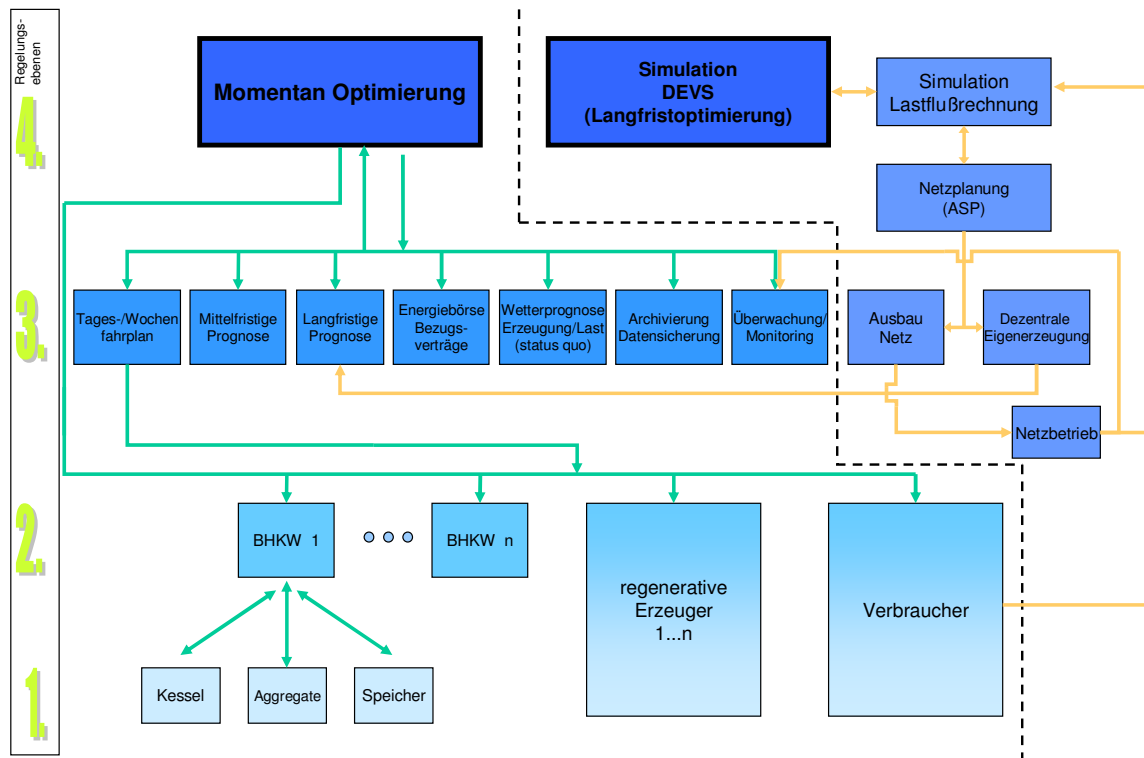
Regelungs-ebenen

4.

3.

2.

1.

Momentan Optimierung

Simulation
DEVS
(Langfristoptimierung)

Simulation
Lastflußrechnung

Netzplanung
(ASP)

Tages-/Wochen fahrplan

Mittelfristige Prognose

Langfristige Prognose

Energiebörse Bezugs-verträge

Wetterprognose Erzeugung/Last (status quo)

Archivierung Datensicherung

Überwachung/ Monitoring

Ausbau Netz

Dezentrale Eigenerzeugung

Netzbetrieb

BHKW 1

BHKW n

regenerative Erzeuger 1...n

Verbraucher

Kessel

Aggregate

Speicher